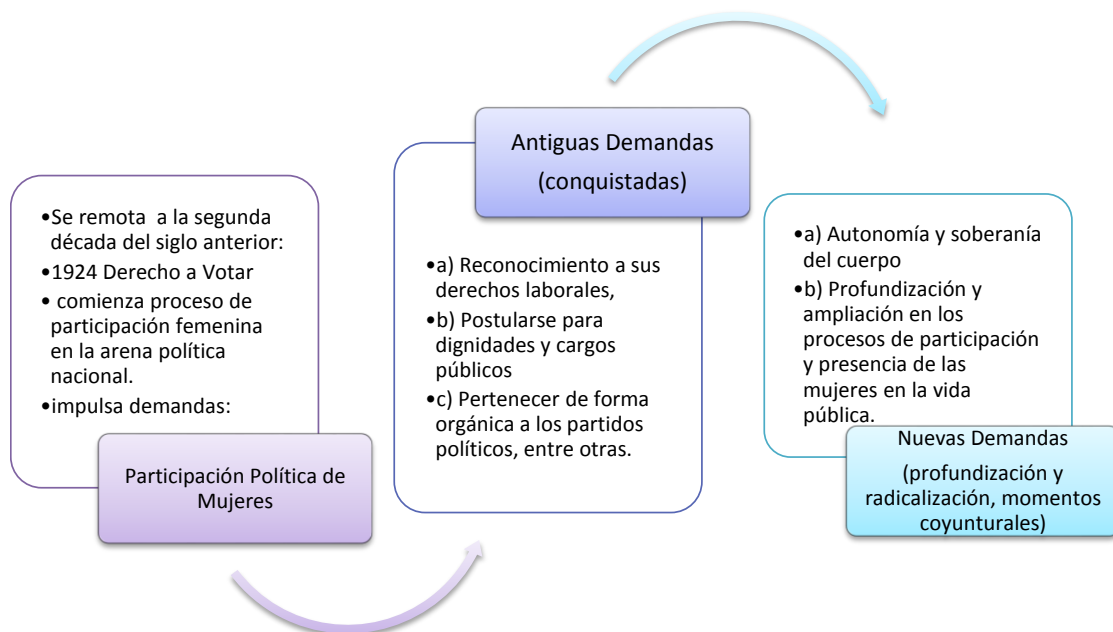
•Se remota a la segunda década del siglo anterior:
•1924 Derecho a Votar
• comienza proceso de participación femenina en la arena política nacional.
•impulsa demandas:

Participación Política de Mujeres

Antiguas Demandas (conquistadas)

•a) Reconocimiento a sus derechos laborales,
•b) Postularse para dignidades y cargos públicos
•c) Pertenecer de forma orgánica a los partidos políticos, entre otras.

•a) Autonomía y soberanía del cuerpo
•b) Profundización y ampliación en los procesos de participación y presencia de las mujeres en la vida pública.

Nuevas Demandas (profundización y radicalización, momentos coyunturales)